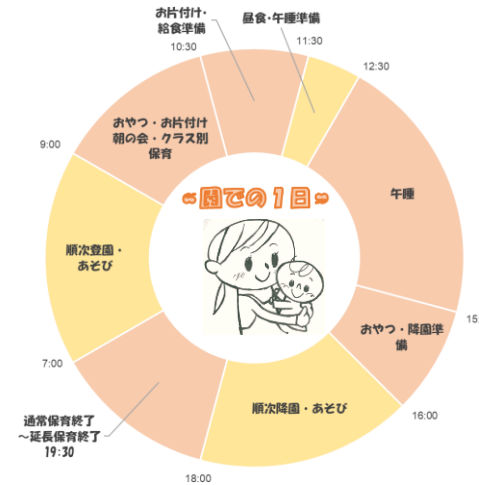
~園での１日~

お片付け・
給食準備

昼食・午睡準備

10:30

11:30

12:30

おやつ・お片付け
朝の会・クラス別
保育

9:00

午睡

順次登園・
あそび

おやつ・降園準
備

15

7:00

16:00

通常保育終了
～延長保育終了
19:30

順次降園・あそび

18:00